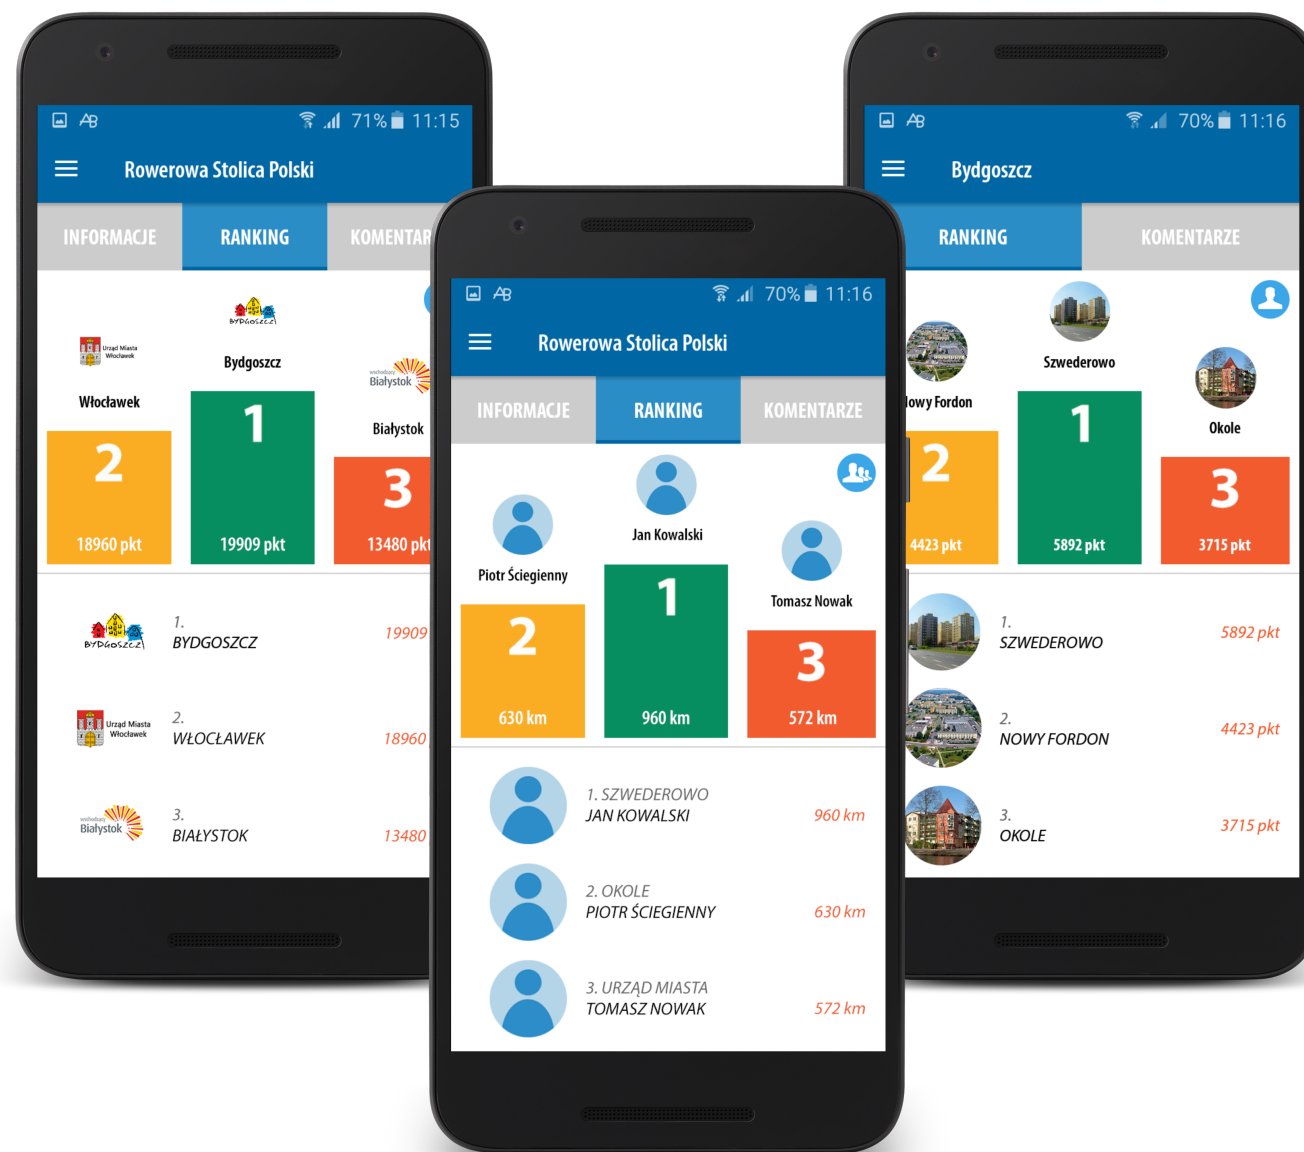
71% 11:15

Rowerowa Stolica Polski

INFORMACJE RANKING KOMENTAR

BYDGOSZCZ

Urząd Miasta Włocławek

Bydgoszcz

wschodzący Białystok

Włocławek

Białystok

2
18960 pkt

1
19909 pkt

3
13480 pkt

BYDGOSZCZ 1. BYDGOSZCZ 19909

Urząd Miasta Włocławek 2. WŁOCŁAWEK 18960

wschodzący Białystok 3. BIAŁYSTOK 13480

70% 11:16

Rowerowa Stolica Polski

INFORMACJE RANKING KOMENTARZE

Jan Kowalski

Piotr Ściegienny

Tomasz Nowak

2
630 km

1
960 km

3
572 km

1. SZWEDEROWO
JAN KOWALSKI
960 km

2. OKOLE
PIOTR ŚCIEGIENNY
630 km

3. URZĄD MIASTA
TOMASZ NOWAK
572 km

70% 11:16

Bydgoszcz

RANKING KOMENTARZE

Szwederowo

owy Fordon

Okole

2
4423 pkt

1
5892 pkt

3
3715 pkt

1. SZWEDEROWO 5892 pkt

2. NOWY FORDON 4423 pkt

3. OKOLE 3715 pkt